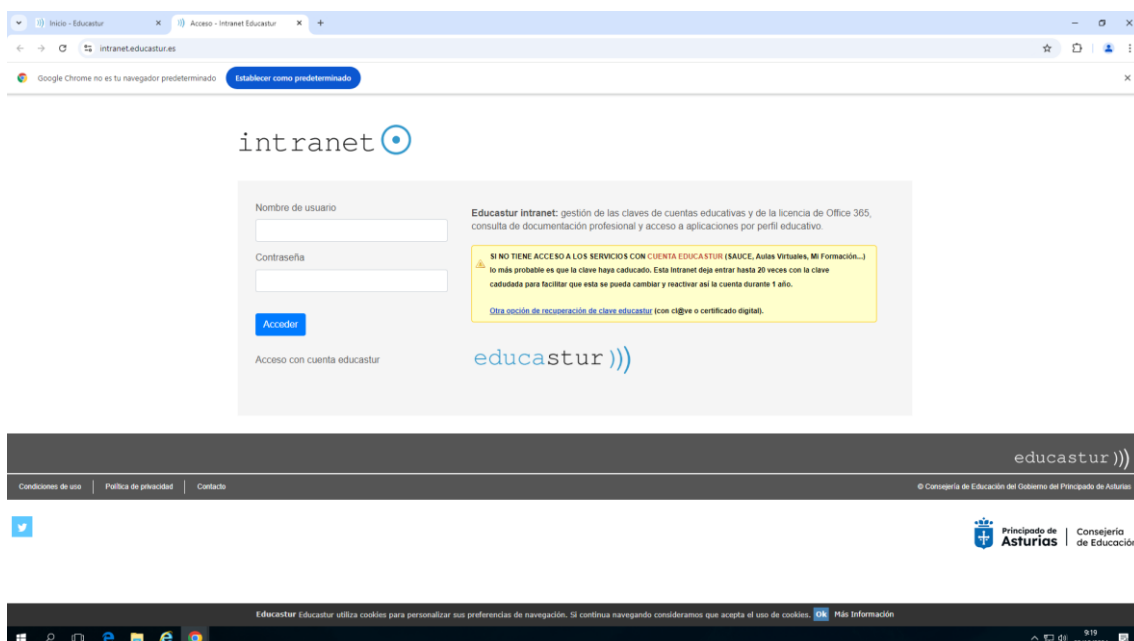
Inicio - Educastur
Acceso - Intranet Educastur
intranet.educastur.es
Google Chrome no es tu navegador predeterminado
Establecer como predeterminado

intranet

Nombre de usuario

Contraseña

Acceder

Acceso con cuenta educastur

**Educastur intranet:** gestión de las claves de cuentas educativas y de la licencia de Office 365, consulta de documentación profesional y acceso a aplicaciones por perfil educativo.

SI NO TIENE ACCESO A LOS SERVICIOS CON CUENTA EDUCASTUR (SAUCE, Aulas Virtuales, Mi Formación...) lo más probable es que la clave haya caducado. Esta Intranet deja entrar hasta 20 veces con la clave caducada para facilitar que esta se pueda cambiar y reactivar así la cuenta durante 1 año.

Otra opción de recuperación de clave educastur (con cl@ve o certificado digital).

educastur

educastur

Condiciones de uso | Política de privacidad | Contacto

© Consejería de Educación del Gobierno del Principado de Asturias

Principado de Asturias | Consejería de Educación

Educastur Educastur utiliza cookies para personalizar sus preferencias de navegación. Si continua navegando consideramos que acepta el uso de cookies. Ok Más Información

9:19